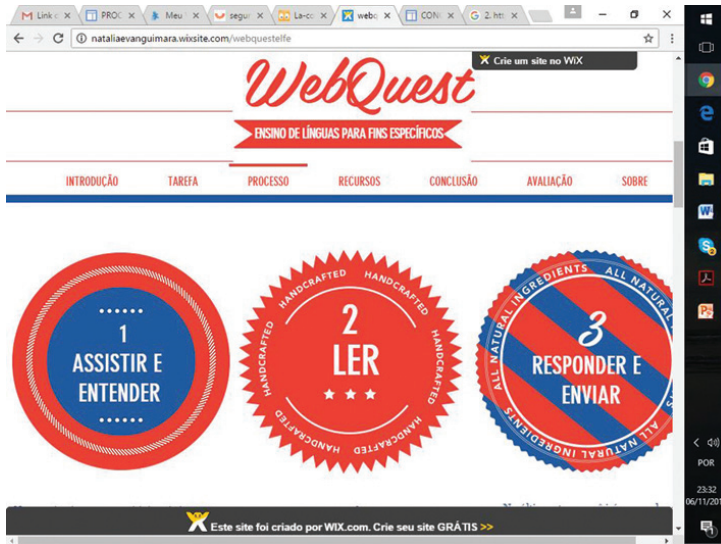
Link d ×
PROC ×
Meu ×
segu ×
La-co ×
webq ×
CON ×
G 2. htt ×

nataliaevanguimara.wixsite.com/webquestelfe

Crie um site no WiX

WebQuest
ENSINO DE LÍNGUAS PARA FINS ESPECÍFICOS

INTRODUÇÃO TAREFA PROCESSO RECURSOS CONCLUSÃO AVALIAÇÃO SOBRE

1
ASSISTIR E ENTENDER

HANDCRAFTED HANDCRAFTED HANDCRAFTED HANDCRAFTED HANDCRAFTED HANDCRAFTED
2
LER

ALL NATURAL INGREDIENTS ALL NATURAL INGREDIENTS
3
RESPONDER E ENVIAR

Este site foi criado por WIX.com. Crie seu site GRÁTIS >>

POR
23:32
06/11/201